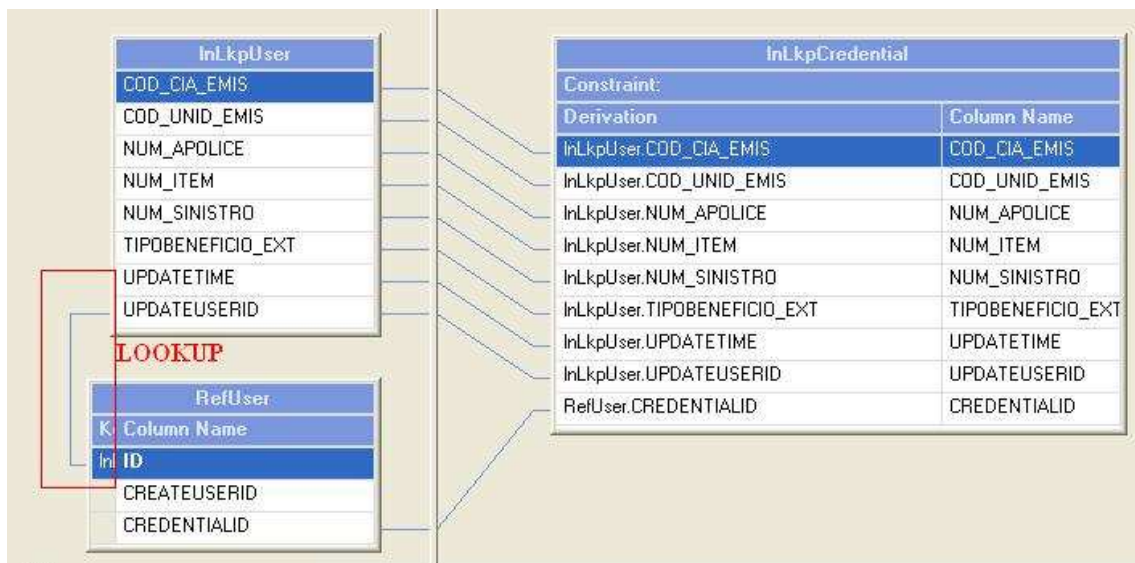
| InLkpUser |
|---|
| COD_CIA_EMIS |
| COD_UNID_EMIS |
| NUM_APOLICE |
| NUM_ITEM |
| NUM_SINISTRO |
| TIPOBENEFICIO_EXT |
| UPDATETIME |
| UPDATEUSERID |

LOOKUP

| RefUser | |
|---|---|
| K | Column Name |
| InI | ID |
| | CREATEUSERID |
| | CREDENTIALID |

InLkpCredential

Constraint:

| Derivation | Column Name |
|---|---|
| InLkpUser.COD_CIA_EMIS | COD_CIA_EMIS |
| InLkpUser.COD_UNID_EMIS | COD_UNID_EMIS |
| InLkpUser.NUM_APOLICE | NUM_APOLICE |
| InLkpUser.NUM_ITEM | NUM_ITEM |
| InLkpUser.NUM_SINISTRO | NUM_SINISTRO |
| InLkpUser.TIPOBENEFICIO_EXT | TIPOBENEFICIO_EXT |
| InLkpUser.UPDATETIME | UPDATETIME |
| InLkpUser.UPDATEUSERID | UPDATEUSERID |
| RefUser.CREDENTIALID | CREDENTIALID |